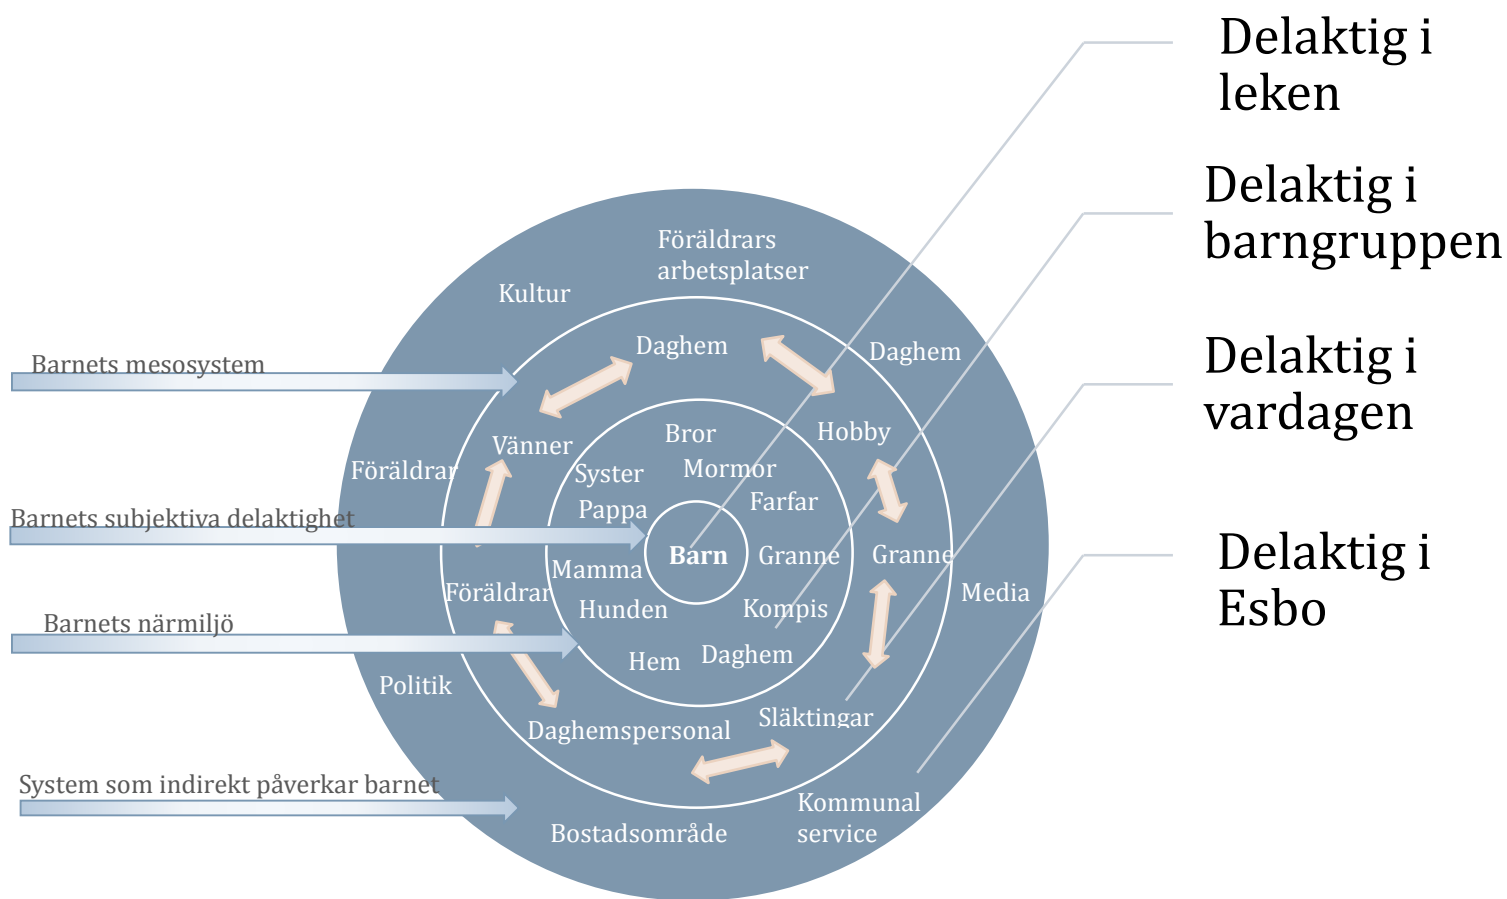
Delaktig i leken

Delaktig i barngruppen

Delaktig i vardagen

Delaktig i Esbo

Föräldrars arbetsplatser

Kultur

Daghem

Barnets mesosystem

Daghem

Vänner

Hobby

Bror

Syster

Mormor

Föräldrar

Farfar

Pappa

Barnets subjektiva delaktighet

Barn

Granne

Granne

Mamma

Föräldrar

Media

Hunden

Kompis

Barnets närmiljö

Daghem

Hem

Politik

Släktingar

Daghemspersonal

System som indirekt påverkar barnet

Kommunal service

Bostadsområde